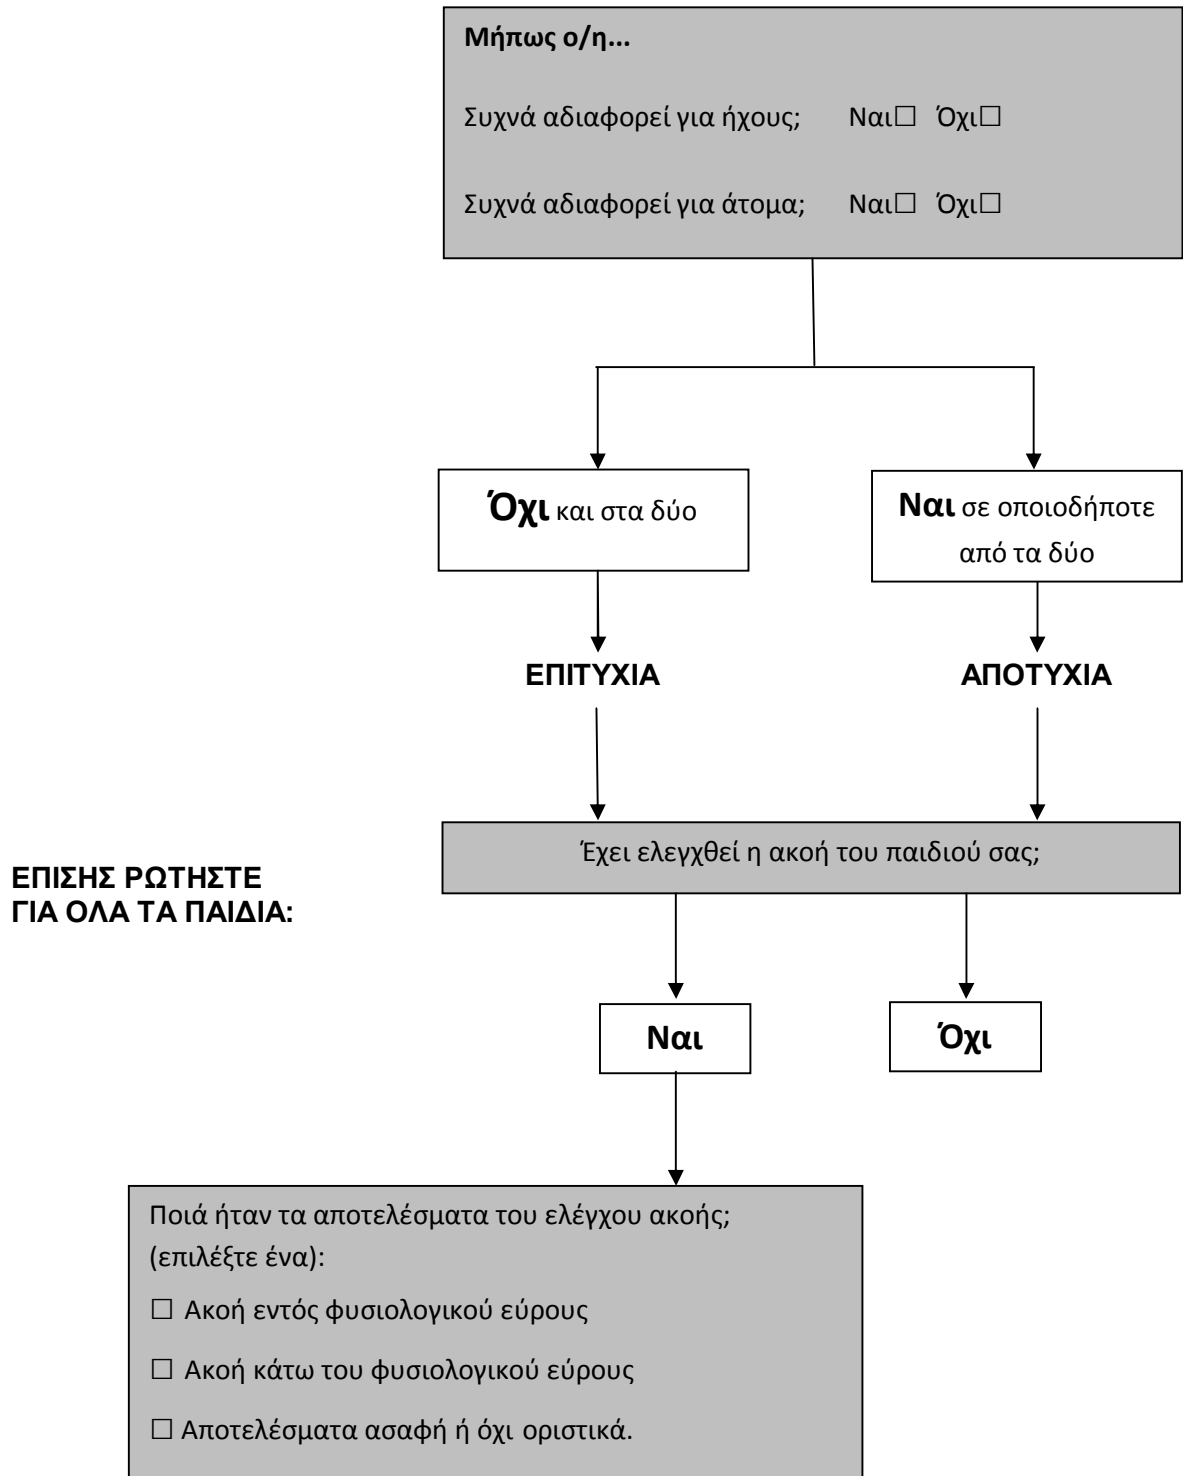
Μήπως ο/η...

Συχνά αδιαφορεί για ήχους; Ναι☐ Όχι☐

Συχνά αδιαφορεί για άτομα; Ναι☐ Όχι☐

Όχι και στα δύο

Ναι σε οποιοδήποτε από τα δύο

ΕΠΙΤΥΧΙΑ

ΑΠΟΤΥΧΙΑ

ΕΠΙΣΗΣ ΡΩΤΗΣΤΕ ΓΙΑ ΟΛΑ ΤΑ ΠΑΙΔΙΑ:

Έχει ελεγχθεί η ακοή του παιδιού σας;

Ναι

Όχι

Ποιά ήταν τα αποτελέσματα του ελέγχου ακοής; (επιλέξτε ένα):

☐ Ακοή εντός φυσιολογικού εύρους

☐ Ακοή κάτω του φυσιολογικού εύρους

☐ Αποτελέσματα ασαφή ή όχι οριστικά.